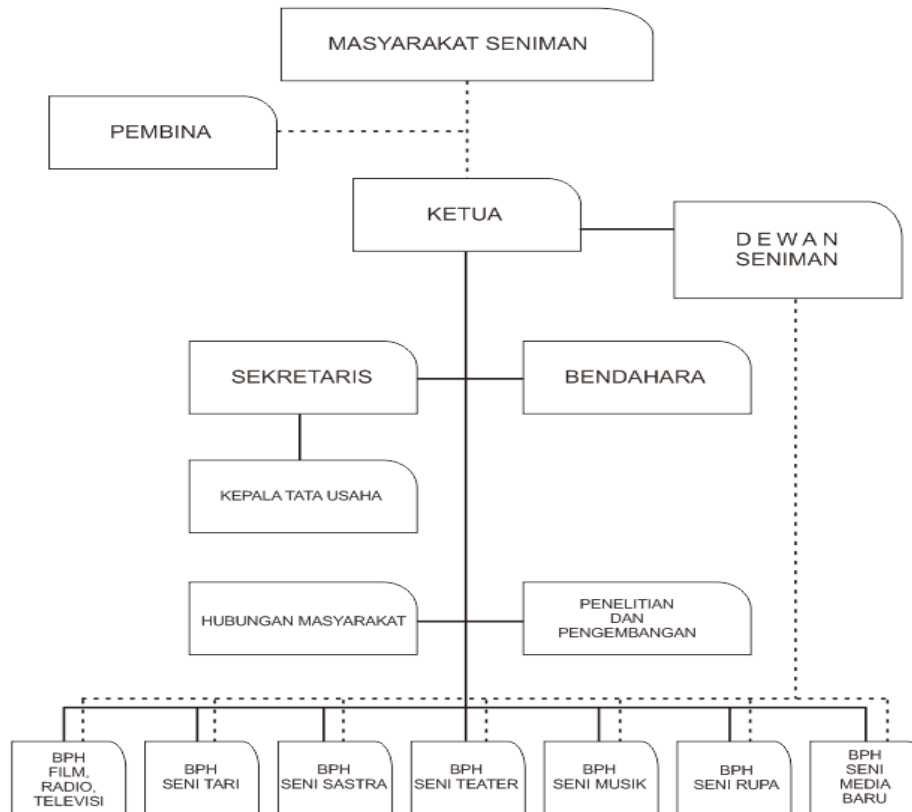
MASYARAKAT SENIMAN

PEMBINA

KETUA

D E W A N SENIMAN

SEKRETARIS

BENDAHARA

KEPALA TATA USAHA

HUBUNGAN MASYARAKAT

PENELITIAN DAN PENGEMBANGAN

BPH FILM, RADIO, TELEVISI

BPH SENI TARI

BPH SENI SASTRA

BPH SENI TEATER

BPH SENI MUSIK

BPH SENI RUPA

BPH SENI MEDIA BARU